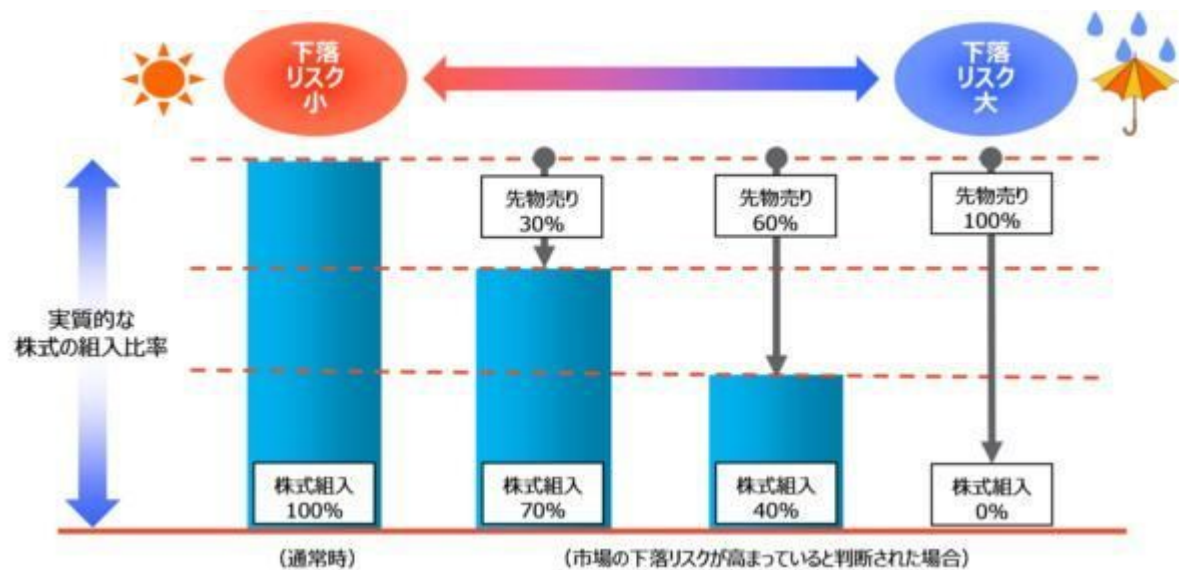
下落リスク小

下落リスク大

実質的な株式の組入比率

先物売り 30%

先物売り 60%

先物売り 100%

株式組入 100%

株式組入 70%

株式組入 40%

株式組入 0%

（通常時）

（市場の下落リスクが高まっていると判断された場合）